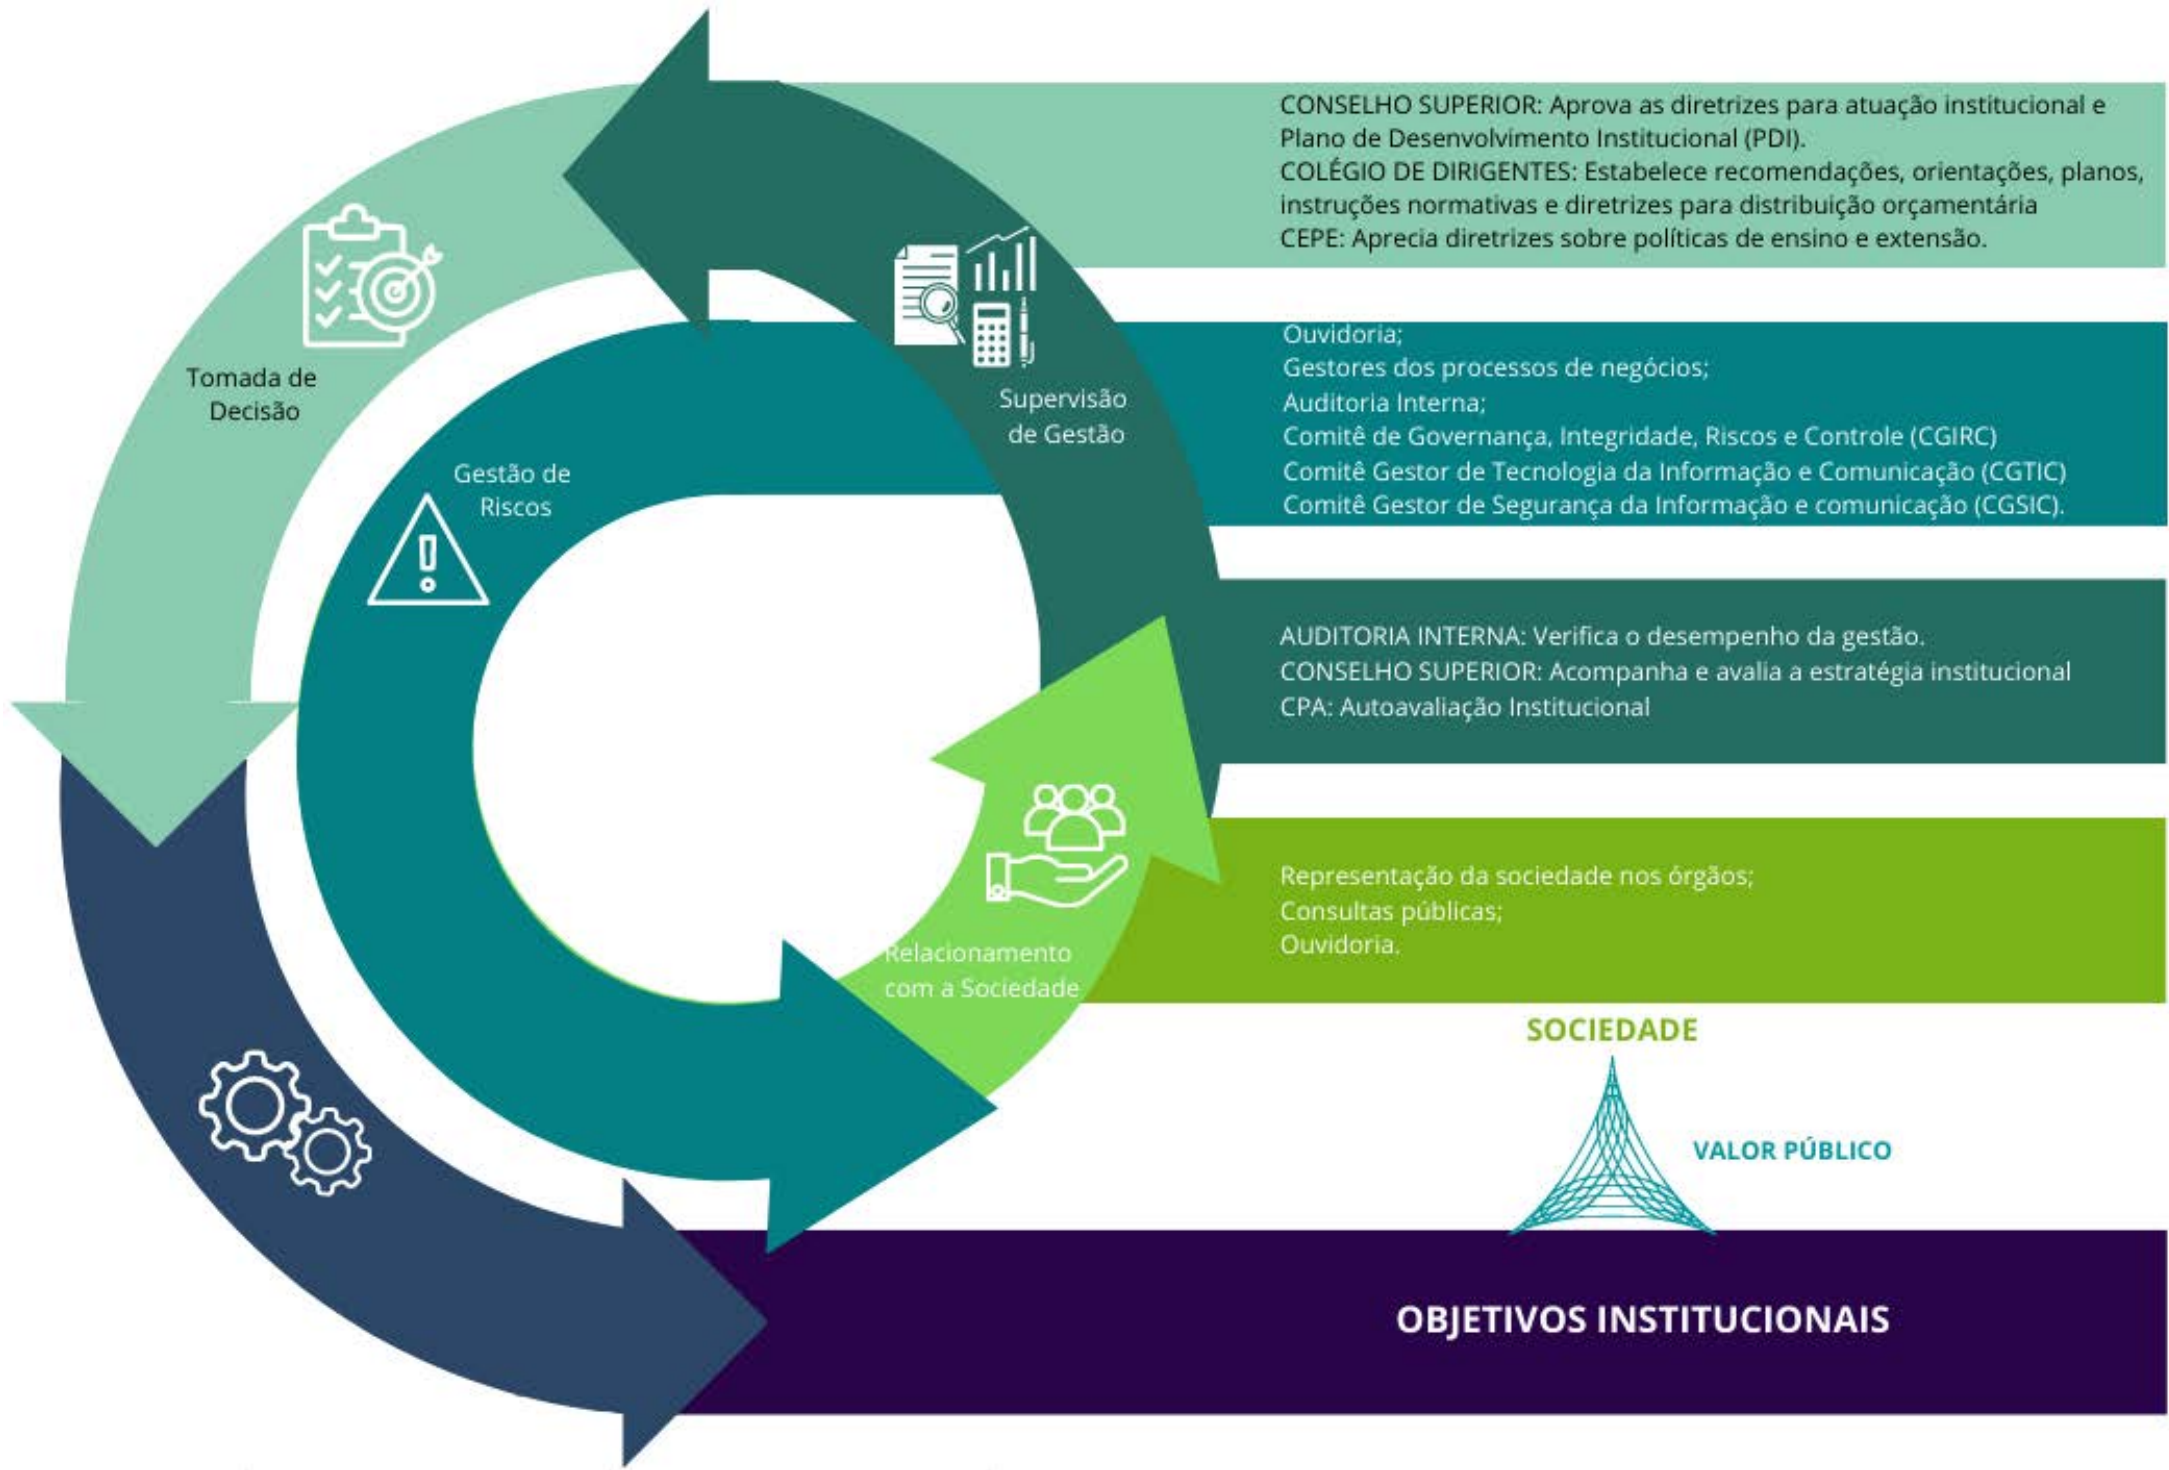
Tomada de Decisão

Gestão de Riscos

Supervisão de Gestão

Relacionamento com a Sociedade

CONSELHO SUPERIOR: Aprova as diretrizes para atuação institucional e Plano de Desenvolvimento Institucional (PDI).
COLÉGIO DE DIRIGENTES: Estabelece recomendações, orientações, planos, instruções normativas e diretrizes para distribuição orçamentária
CEPE: Aprecia diretrizes sobre políticas de ensino e extensão.

Ouvidoria;
Gestores dos processos de negócios;
Auditoria Interna;
Comitê de Governança, Integridade, Riscos e Controle (CGIRC)
Comitê Gestor de Tecnologia da Informação e Comunicação (CGTIC)
Comitê Gestor de Segurança da Informação e comunicação (CGSIC).

AUDITORIA INTERNA: Verifica o desempenho da gestão.
CONSELHO SUPERIOR: Acompanha e avalia a estratégia institucional
CPA: Autoavaliação Institucional

Representação da sociedade nos órgãos;
Consultas públicas;
Ouvidoria.

SOCIEDADE

VALOR PÚBLICO

OBJETIVOS INSTITUCIONAIS